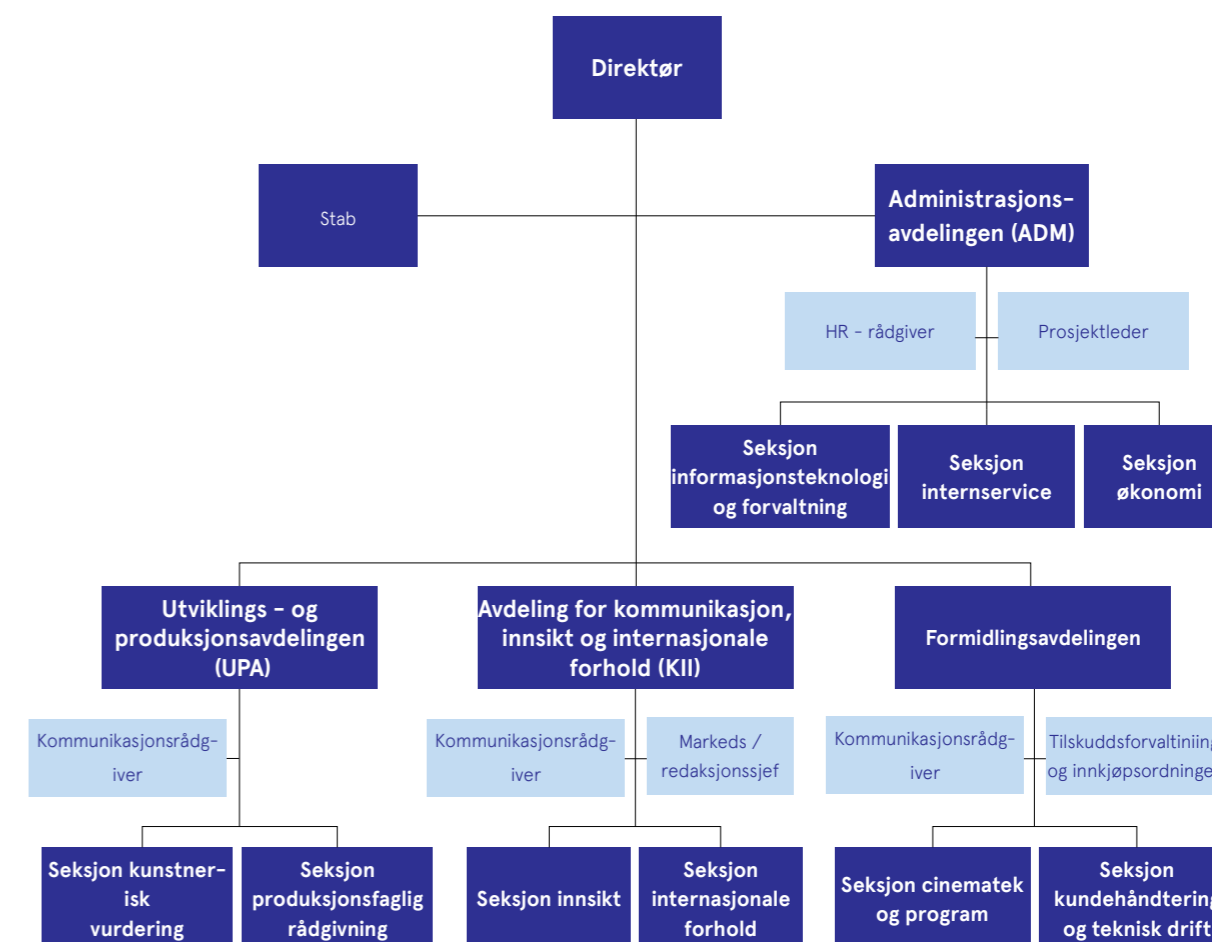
Direktør

Stab

Administrasjonsavdelingen (ADM)

HR - rådgiver

Prosjektleder

Seksjon informasjonsteknologi og forvaltning

Seksjon internservice

Seksjon økonomi

Utviklings - og produksjonsavdelingen (UPA)

Avdeling for kommunikasjon, innsikt og internasjonale forhold (KII)

Formidlingsavdelingen

Kommunikasjonsrådgiver

Kommunikasjonsrådgiver

Markeds / redaksjonssjef

Kommunikasjonsrådgiver

Tilskuddsforvaltiniin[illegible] og innkjøpsordninge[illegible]

Seksjon kunstnerisk vurdering

Seksjon produksjonsfaglig rådgivning

Seksjon innsikt

Seksjon internasjonale forhold

Seksjon cinematek og program

Seksjon kundehåndtering og teknisk drift